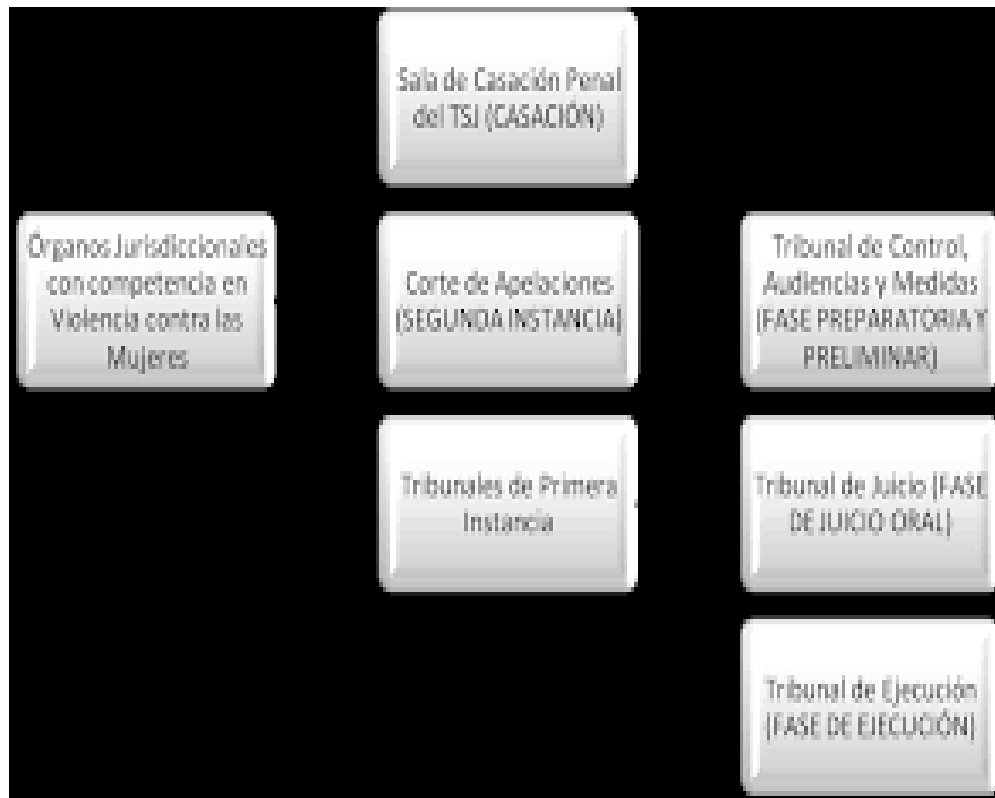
Sala de Casación Penal del TSJ (CASACIÓN)

Órganos Jurisdiccionales con competencia en Violencia contra las Mujeres

Corte de Apelaciones (SEGUNDA INSTANCIA)

Tribunal de Control, Audiencias y Medidas (FASE PREPARATORIA Y PRELIMINAR)

Tribunales de Primera Instancia

Tribunal de Juicio (FASE DE JUICIO ORAL)

Tribunal de Ejecución (FASE DE EJECUCIÓN)